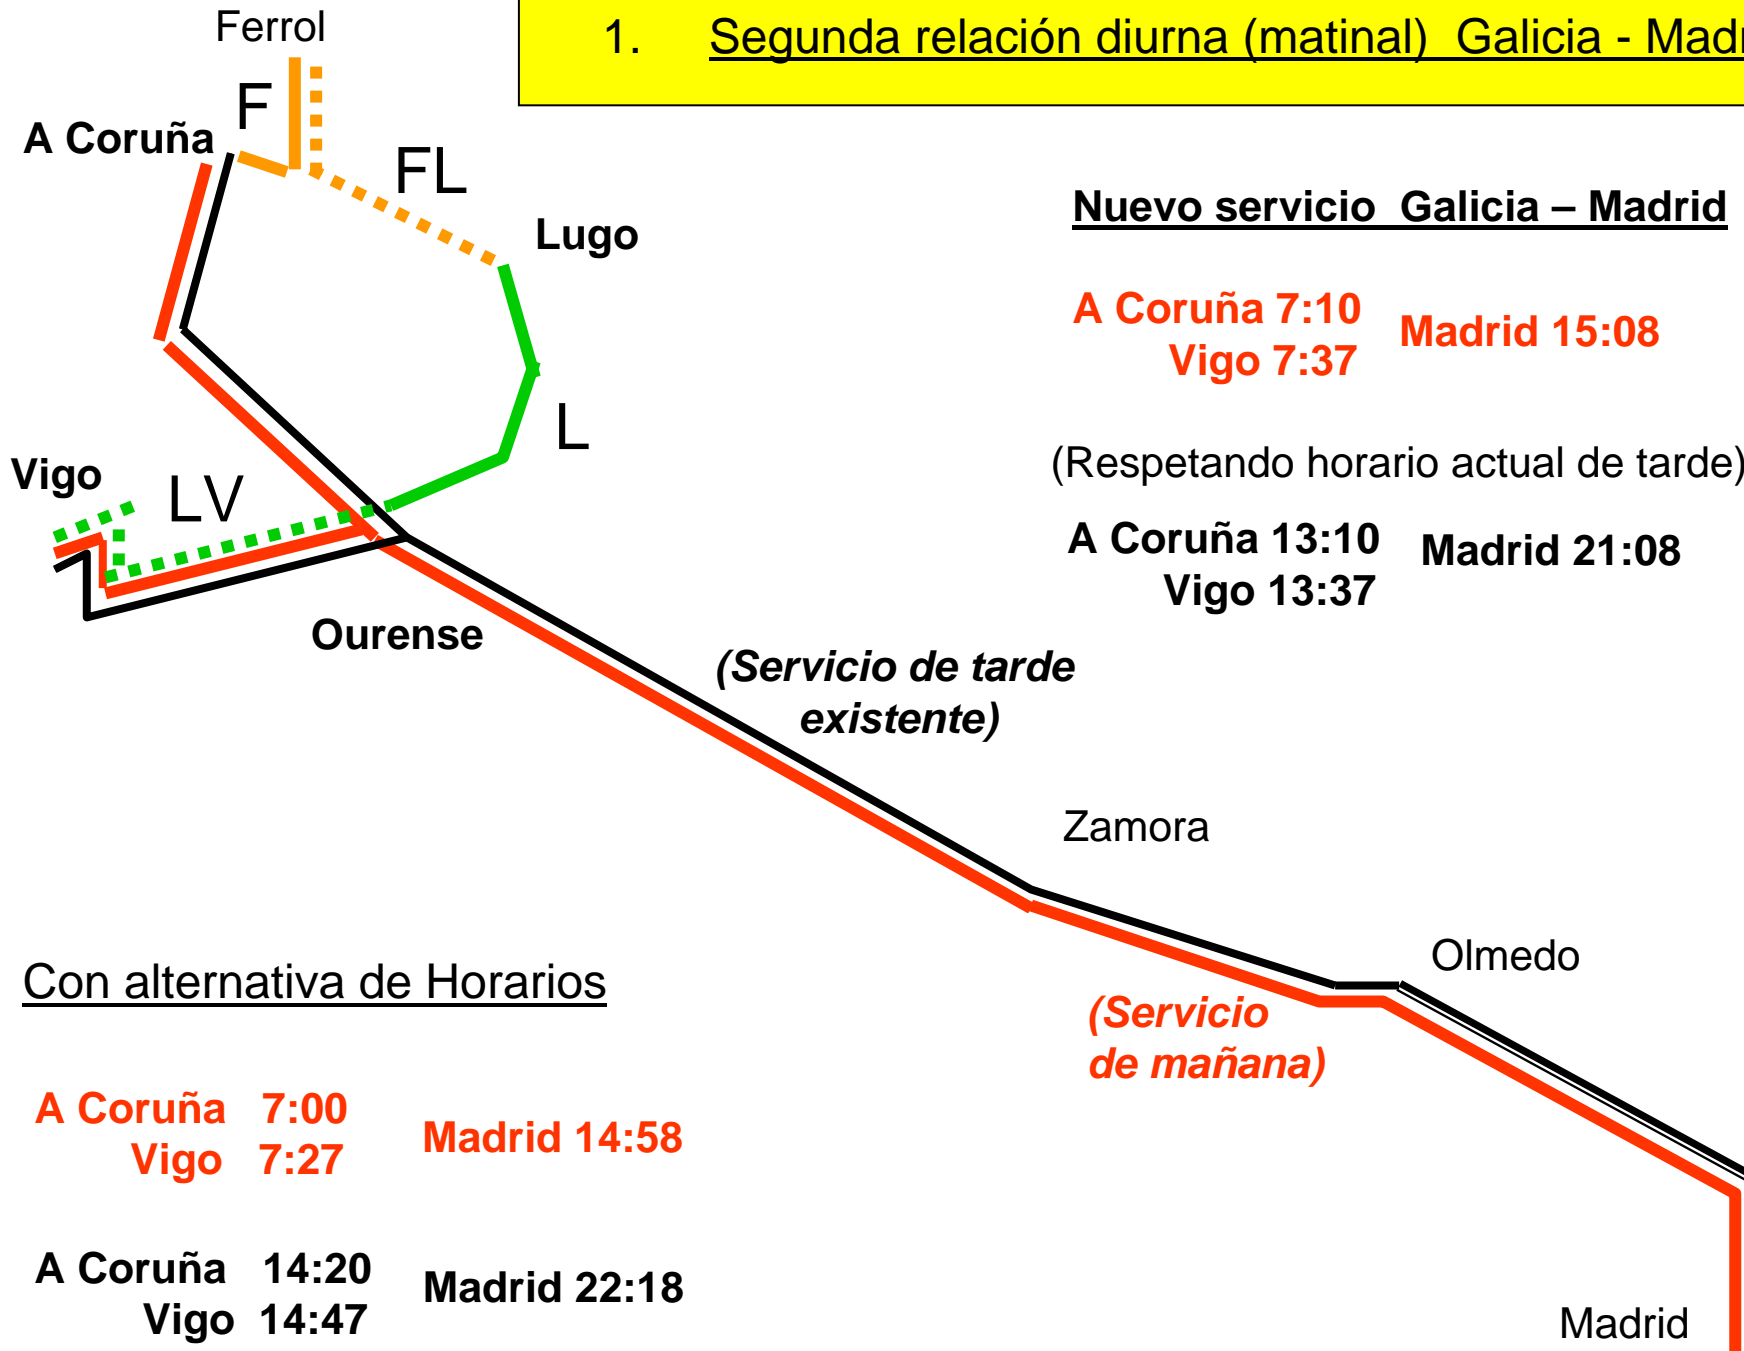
1. Segunda relación diurna (matinal) Galicia - Madr

Ferrol

F

A Coruña

FL

Lugo

L

Vigo

LV

Ourense

Nuevo servicio Galicia – Madrid

A Coruña 7:10
Vigo 7:37

Madrid 15:08

(Respetando horario actual de tarde)

A Coruña 13:10
Vigo 13:37

Madrid 21:08

(Servicio de tarde existente)

Zamora

Olmedo

(Servicio de mañana)

Con alternativa de Horarios

A Coruña 7:00
Vigo 7:27

Madrid 14:58

A Coruña 14:20
Vigo 14:47

Madrid 22:18

Madrid